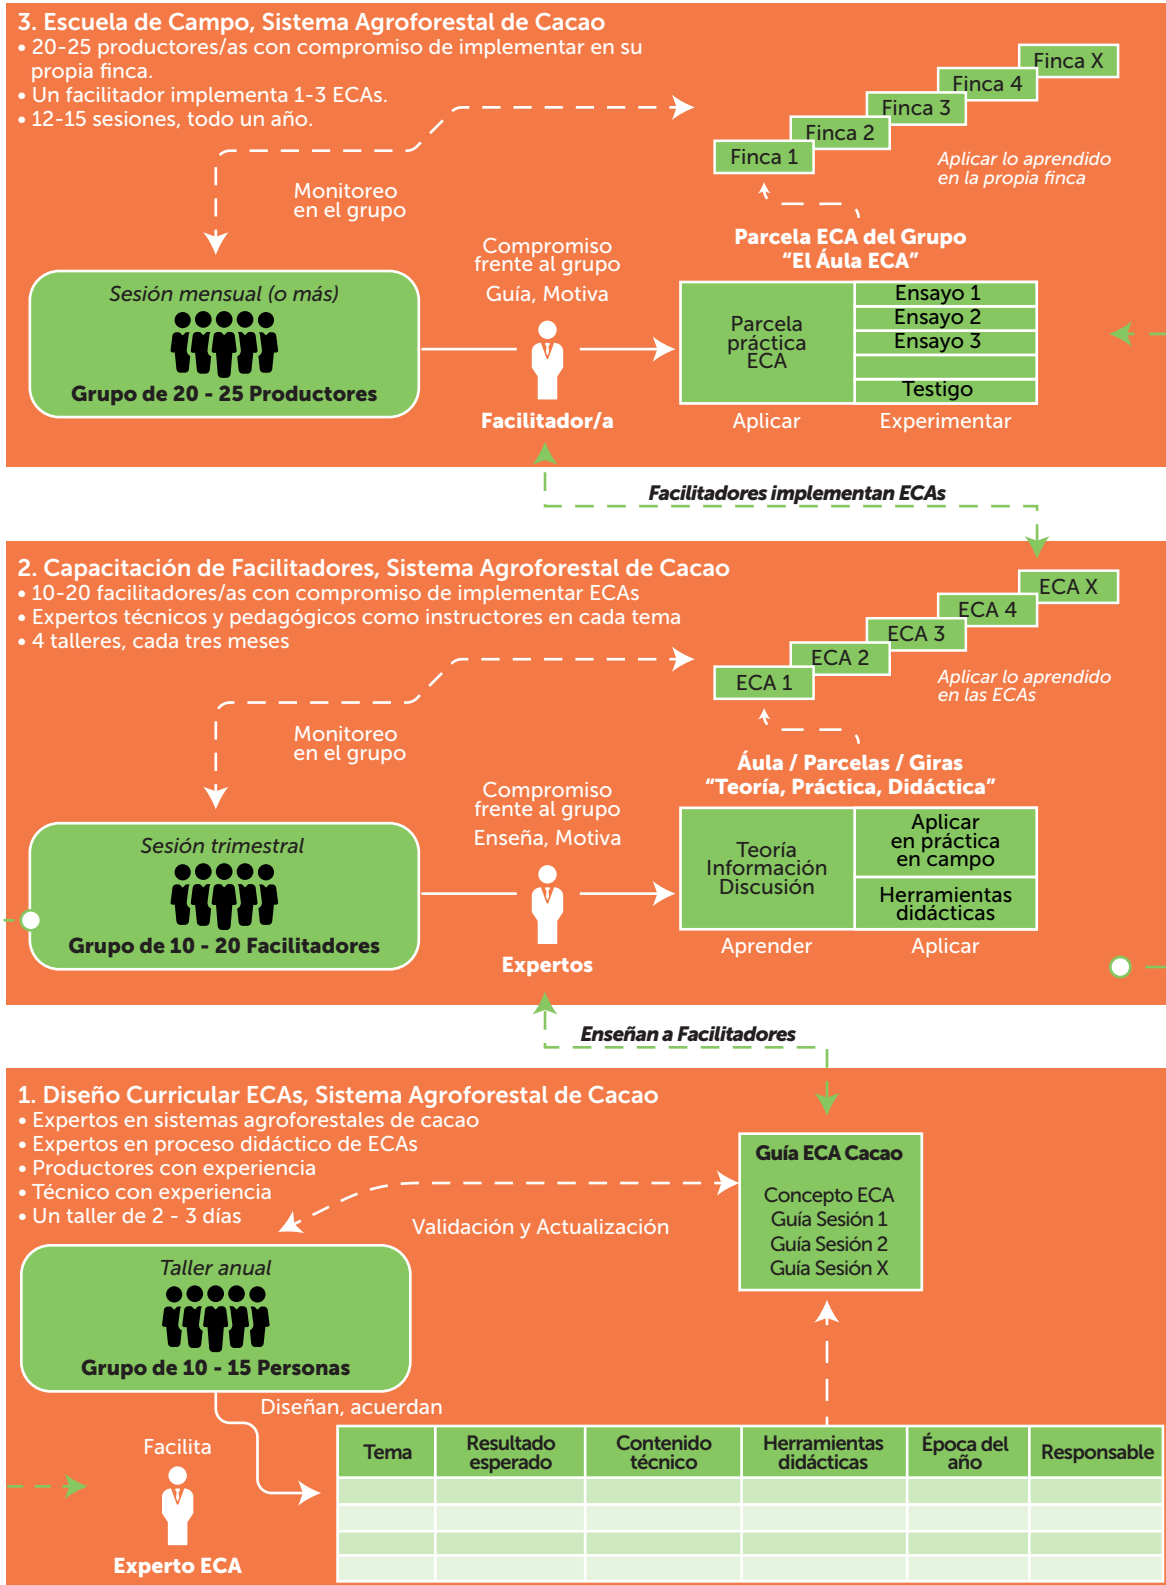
3. Escuela de Campo, Sistema Agroforestal de Cacao
• 20-25 productores/as con compromiso de implementar en su propia finca.
• Un facilitador implementa 1-3 ECAs.
• 12-15 sesiones, todo un año.

Finca X
Finca 4
Finca 3
Finca 2
Finca 1

Aplicar lo aprendido en la propia finca

Monitoreo en el grupo

Compromiso frente al grupo
Guía, Motiva

Parcela ECA del Grupo
"El Áula ECA"

Sesión mensual (o más)
Grupo de 20 - 25 Productores

Facilitador/a

| Parcela práctica ECA | Ensayo 1 |
|---|---|
| | Ensayo 2 |
| | Ensayo 3 |
| | |
| | Testigo |

Aplicar
Experimentar

Facilitadores implementan ECAs

2. Capacitación de Facilitadores, Sistema Agroforestal de Cacao
• 10-20 facilitadores/as con compromiso de implementar ECAs
• Expertos técnicos y pedagógicos como instructores en cada tema
• 4 talleres, cada tres meses

ECA X
ECA 4
ECA 3
ECA 2
ECA 1

Aplicar lo aprendido en las ECAs

Monitoreo en el grupo

Compromiso frente al grupo
Enseña, Motiva

Áula / Parcelas / Giras
"Teoría, Práctica, Didáctica"

Sesión trimestral
Grupo de 10 - 20 Facilitadores

Expertos

| Teoría Información Discusión | Aplicar en práctica en campo |
|---|---|
| | Herramientas didácticas |

Aprender
Aplicar

Enseñan a Facilitadores

1. Diseño Curricular ECAs, Sistema Agroforestal de Cacao
• Expertos en sistemas agroforestales de cacao
• Expertos en proceso didáctico de ECAs
• Productores con experiencia
• Técnico con experiencia
• Un taller de 2 - 3 días

Guía ECA Cacao
Concepto ECA
Guía Sesión 1
Guía Sesión 2
Guía Sesión X

Validación y Actualización

Taller anual
Grupo de 10 - 15 Personas

Diseñan, acuerdan

Facilita
Experto ECA

| Tema | Resultado esperado | Contenido técnico | Herramientas didácticas | Época del año | Responsable |
|---|---|---|---|---|---|
| | | | | | |
| | | | | | |
| | | | | | |
| | | | | | |